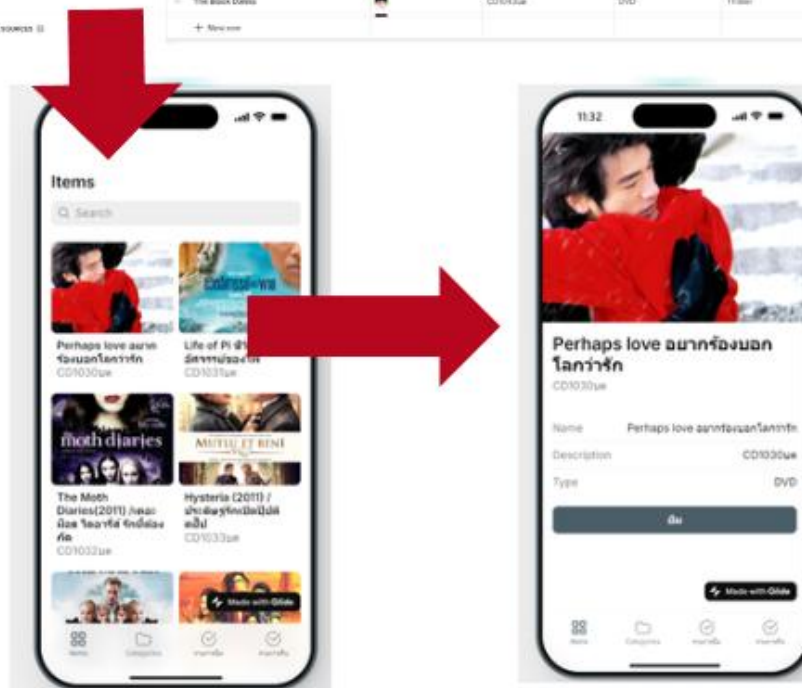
sources

The Black Dahlia | CD1034ue | DVD | Thriller

+ New row

Items

Search

Perhaps love อยากร้องบอกโลกว่ารัก
CD1030ue

Life of Pi ชีวิตอัศจรรย์ของพาย
CD1031ue

The Moth Diaries(2011) /เดอะมอธ ไดอารี่ส์ รักนี้ต้องกัด
CD1032ue

Hysteria (2011) / ประดิษฐ์รักเปิดปุ๊ปติดปั๊ป
CD1033ue

Made with Glide

Items Categories

11:32

Perhaps love อยากร้องบอกโลกว่ารัก
CD1030ue

Name Perhaps love อยากร้องบอกโลกว่ารัก
Description CD1030ue
Type DVD

ยืม

Made with Glide

Items Categories